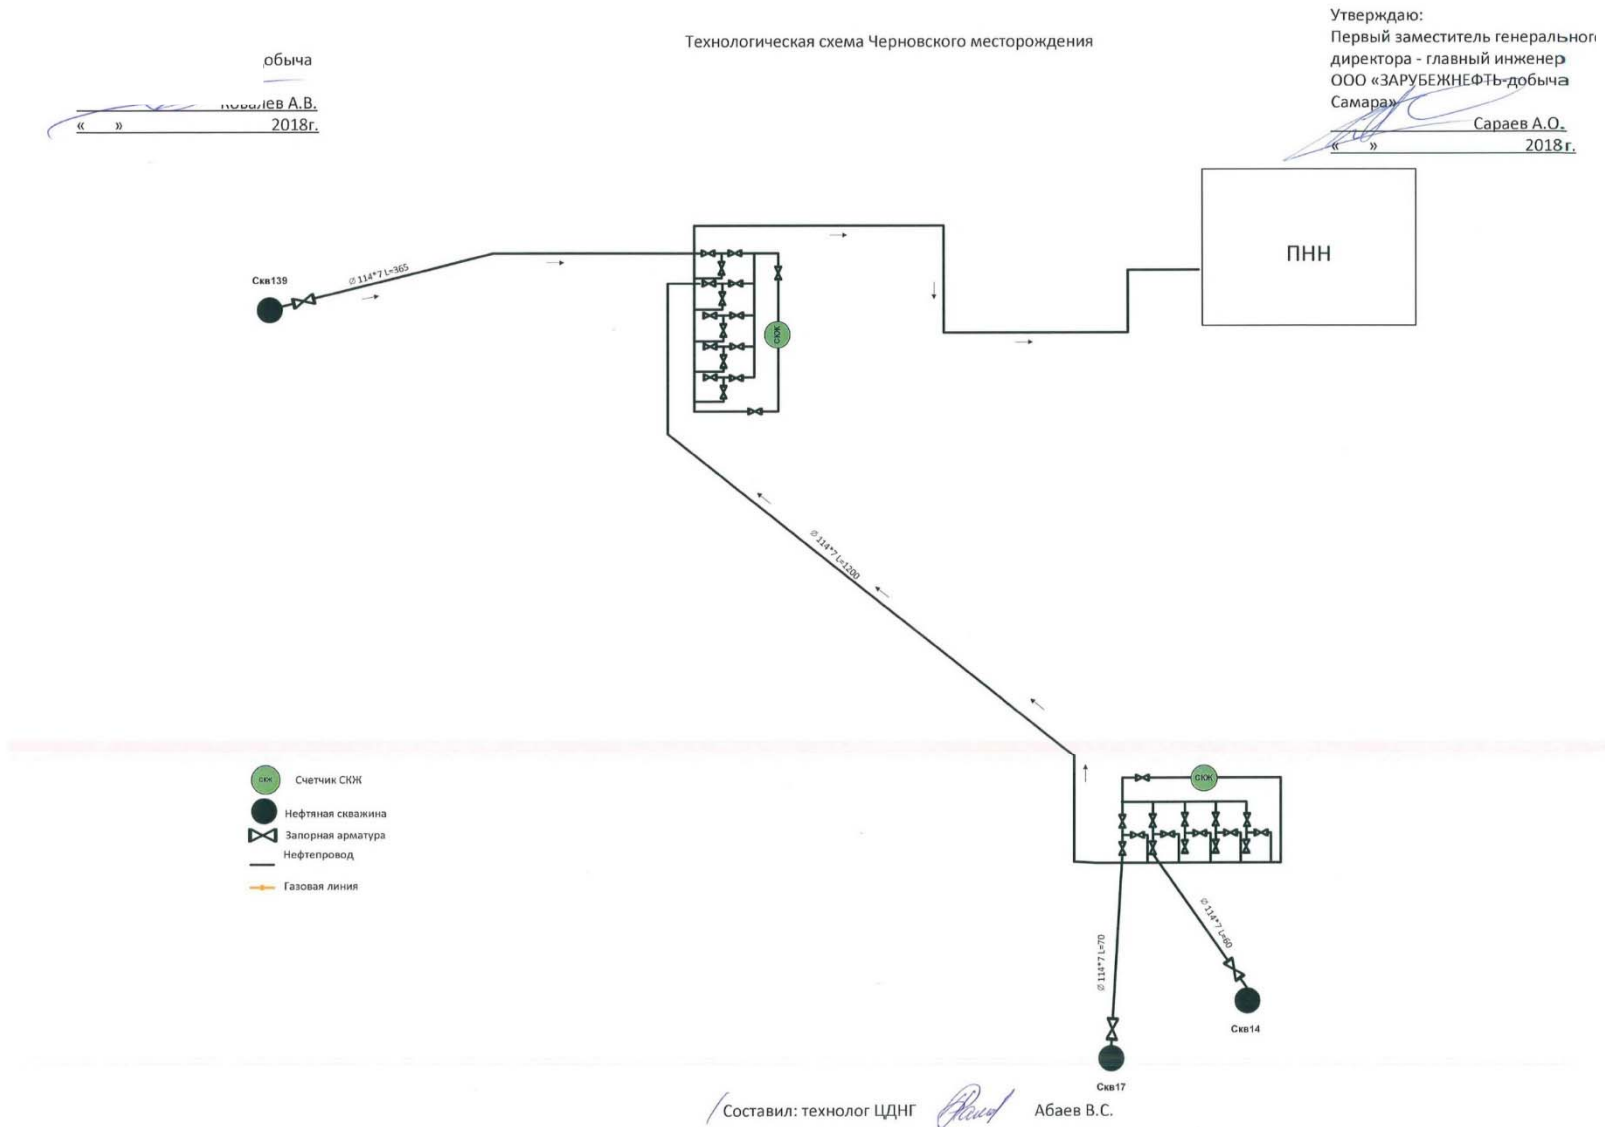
обыча

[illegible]валев А.В.
« » 2018г.

Технологическая схема Черновского месторождения

Утверждаю:
Первый заместитель генерального
директора - главный инженер
ООО «ЗАРУБЕЖНЕФТЬ-добыча
Самара»
Сараев А.О.
« » 2018г.

ПНН

Скв139

Ø 114*7 L=365

СКЖ

Ø 114*7 L=1200

СКЖ

Ø 114*7 L=70

Ø 114*7 L=60

Скв14

Скв17

СКЖ Счетчик СКЖ
Нефтяная скважина
Запорная арматура
Нефтепровод
Газовая линия

Составил: технолог ЦДНГ Абаев В.С.